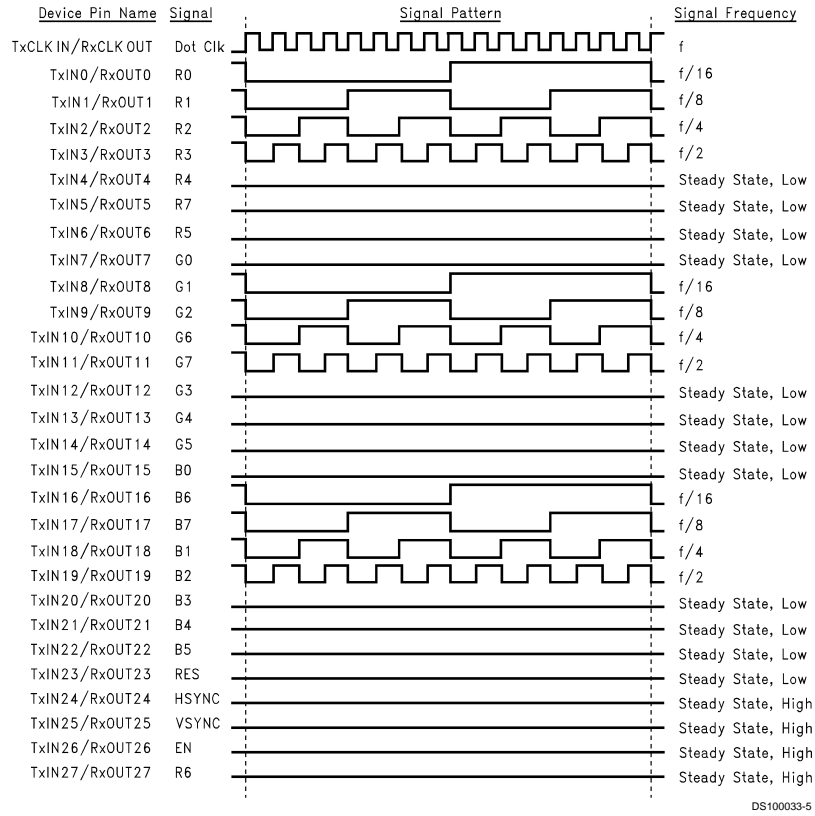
| Device Pin Name | Signal | Signal Pattern | Signal Frequency |
|---|---|---|---|
| TxCLK IN/RxCLK OUT | Dot Clk | | f |
| TxIN0/RxOUT0 | R0 | | f/16 |
| TxIN1/RxOUT1 | R1 | | f/8 |
| TxIN2/RxOUT2 | R2 | | f/4 |
| TxIN3/RxOUT3 | R3 | | f/2 |
| TxIN4/RxOUT4 | R4 | | Steady State, Low |
| TxIN5/RxOUT5 | R7 | | Steady State, Low |
| TxIN6/RxOUT6 | R5 | | Steady State, Low |
| TxIN7/RxOUT7 | G0 | | Steady State, Low |
| TxIN8/RxOUT8 | G1 | | f/16 |
| TxIN9/RxOUT9 | G2 | | f/8 |
| TxIN10/RxOUT10 | G6 | | f/4 |
| TxIN11/RxOUT11 | G7 | | f/2 |
| TxIN12/RxOUT12 | G3 | | Steady State, Low |
| TxIN13/RxOUT13 | G4 | | Steady State, Low |
| TxIN14/RxOUT14 | G5 | | Steady State, Low |
| TxIN15/RxOUT15 | B0 | | Steady State, Low |
| TxIN16/RxOUT16 | B6 | | f/16 |
| TxIN17/RxOUT17 | B7 | | f/8 |
| TxIN18/RxOUT18 | B1 | | f/4 |
| TxIN19/RxOUT19 | B2 | | f/2 |
| TxIN20/RxOUT20 | B3 | | Steady State, Low |
| TxIN21/RxOUT21 | B4 | | Steady State, Low |
| TxIN22/RxOUT22 | B5 | | Steady State, Low |
| TxIN23/RxOUT23 | RES | | Steady State, Low |
| TxIN24/RxOUT24 | HSYNC | | Steady State, High |
| TxIN25/RxOUT25 | VSYNC | | Steady State, High |
| TxIN26/RxOUT26 | EN | | Steady State, High |
| TxIN27/RxOUT27 | R6 | | Steady State, High |

DS100033-5